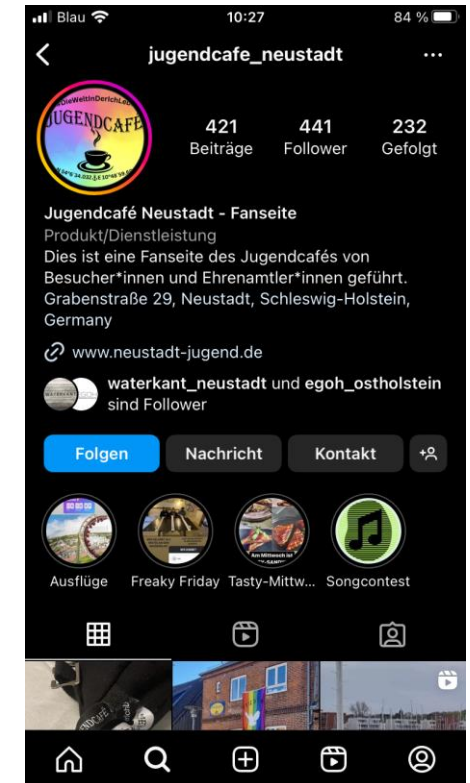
Blau 10:27 84 %

jugendcafe_neustadt ...

JUGENDCAFE

421 Beiträge 441 Follower 232 Gefolgt

Jugendcafé Neustadt - Fanseite
Produkt/Dienstleistung
Dies ist eine Fanseite des Jugendcafés von Besucher*innen und Ehrenamtler*innen geführt.
Grabenstraße 29, Neustadt, Schleswig-Holstein, Germany

www.neustadt-jugend.de

waterkant_neustadt und egoh_ostholstein sind Follower

Folgen Nachricht Kontakt

Ausflüge Freaky Friday Tasty-Mittw... Songcontest